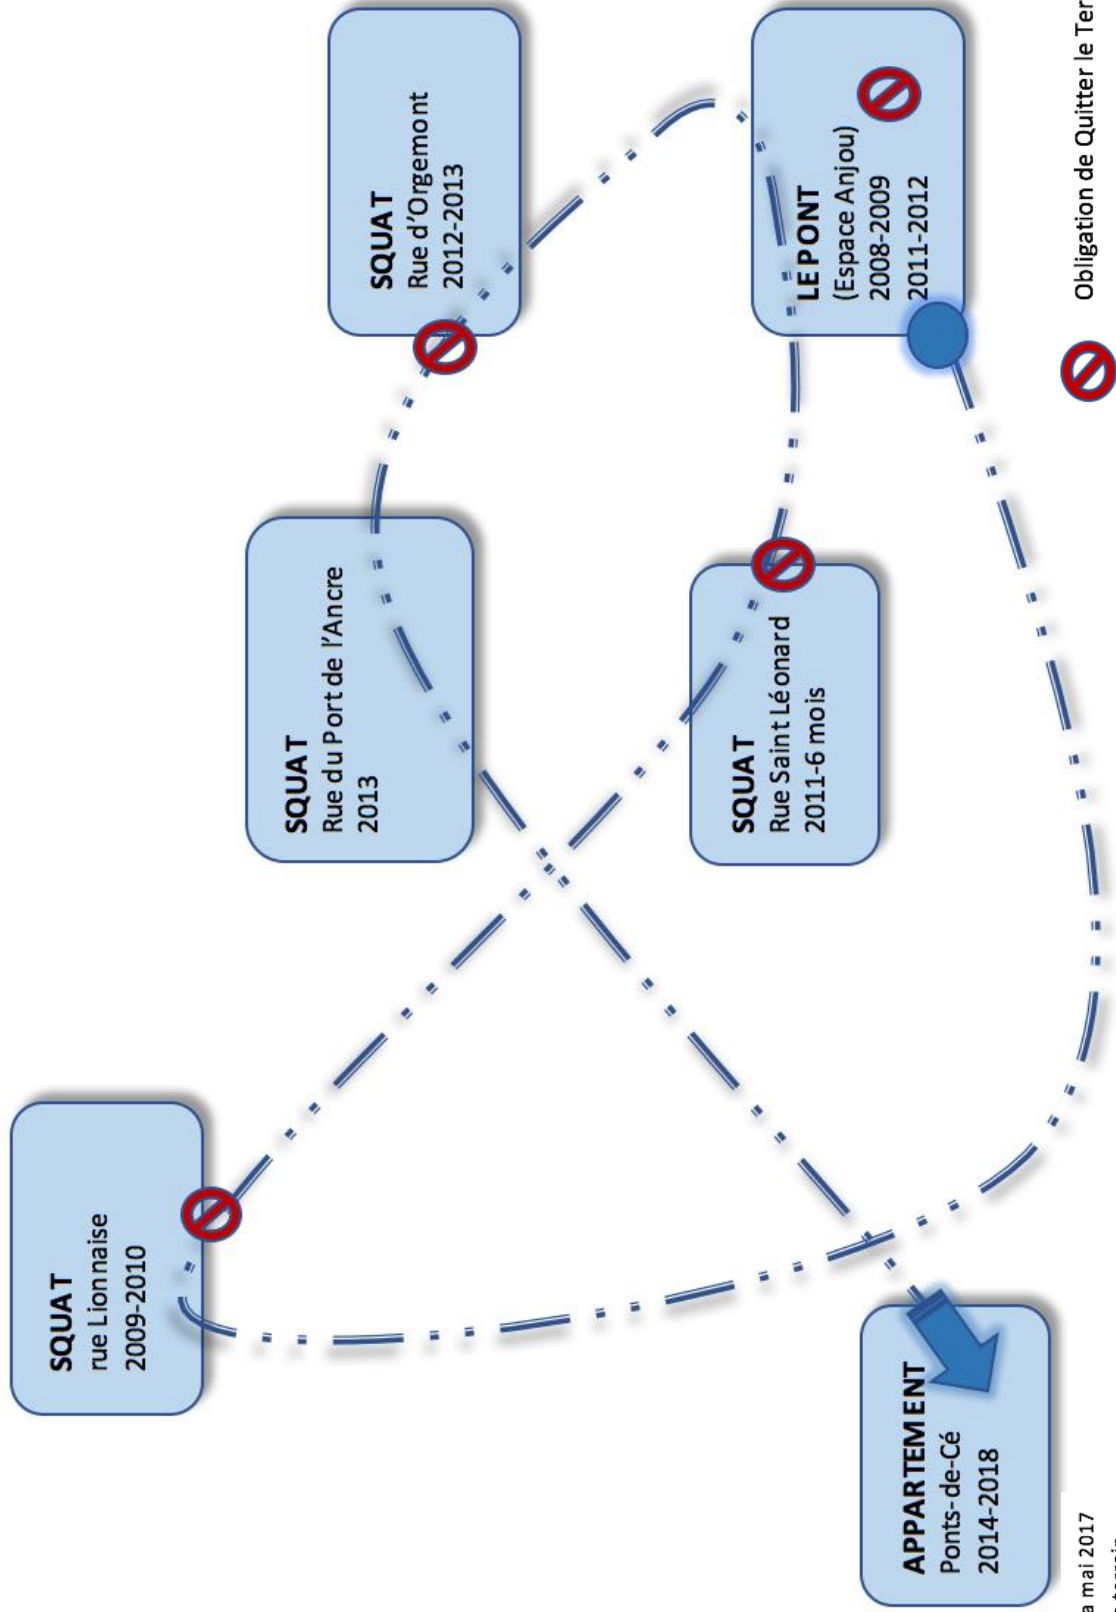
SQUAT
Rue d'Orgemont
2012-2013

LE PONT
(Espace Anjou)
2008-2009
2011-2012

SQUAT
Rue du Port de l'Ancre
2013

SQUAT
Rue Saint Léonard
2011-6 mois

SQUAT
rue Lionnaise
2009-2010

APPARTEMENT
Ponts-de-Cé
2014-2018

Obligation de Quitter le Ter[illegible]

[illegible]a mai 2017
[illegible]